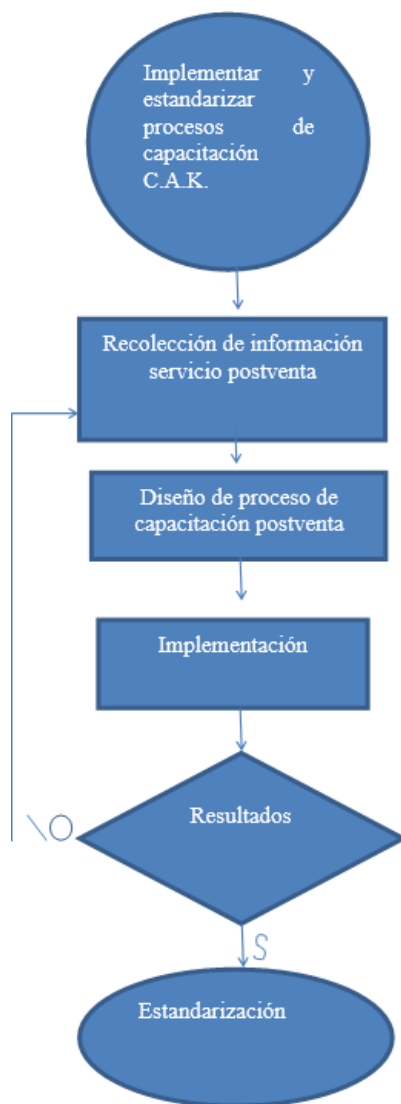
Implementar y estandarizar procesos de capacitación C.A.K.

Recolección de información servicio postventa

Diseño de proceso de capacitación postventa

Implementación

Resultados

\O

S

Estandarización